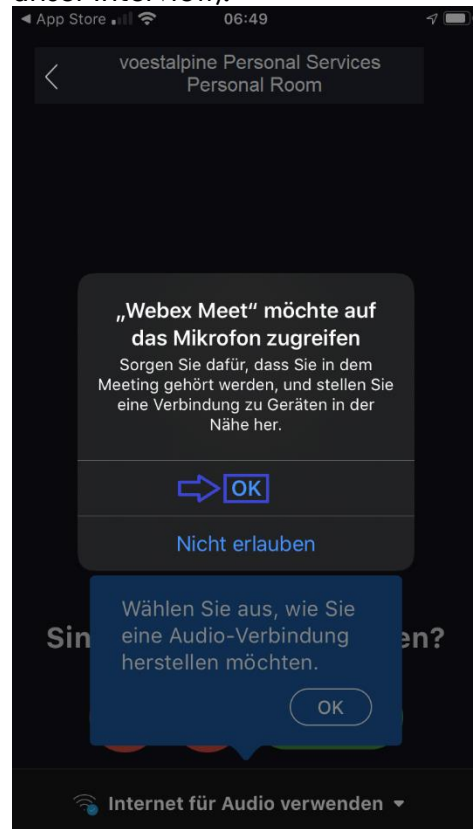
◀ App Store 06:49

voestalpine Personal Services Personal Room

„Webex Meet" möchte auf das Mikrofon zugreifen

Sorgen Sie dafür, dass Sie in dem Meeting gehört werden, und stellen Sie eine Verbindung zu Geräten in der Nähe her.

OK

Nicht erlauben

Sin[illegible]en?

Wählen Sie aus, wie Sie eine Audio-Verbindung herstellen möchten.

OK

Internet für Audio verwenden ▾